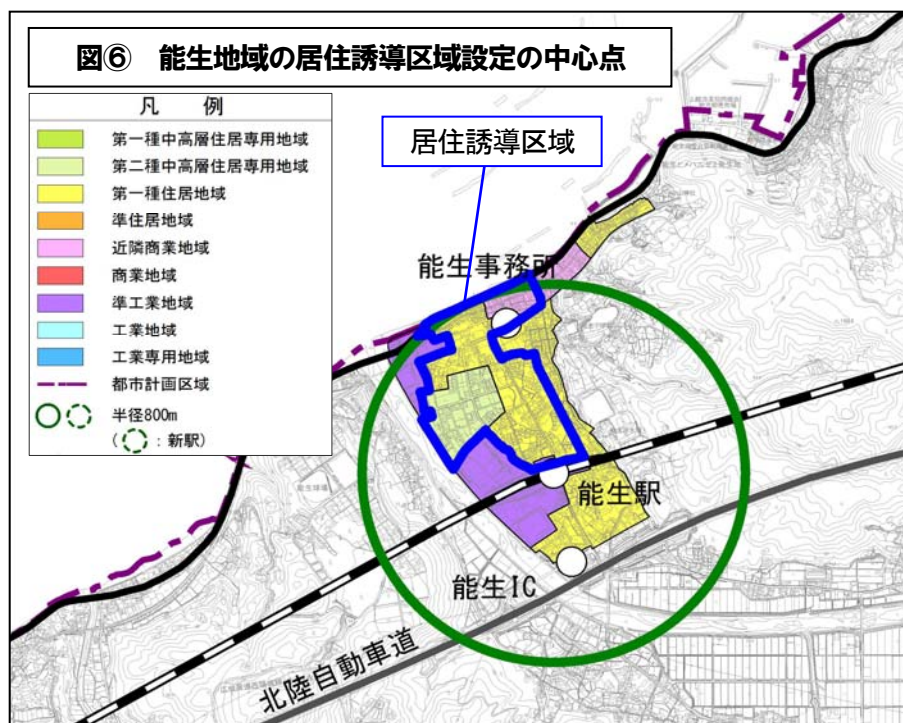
図⑥　能生地域の居住誘導区域設定の中心点

凡　例

第一種中高層住居専用地域
第二種中高層住居専用地域
第一種住居地域
準住居地域
近隣商業地域
商業地域
準工業地域
工業地域
工業専用地域
都市計画区域
半径800m
（　：新駅）

居住誘導区域

能生事務所

能生駅

能生IC

北陸自動車道